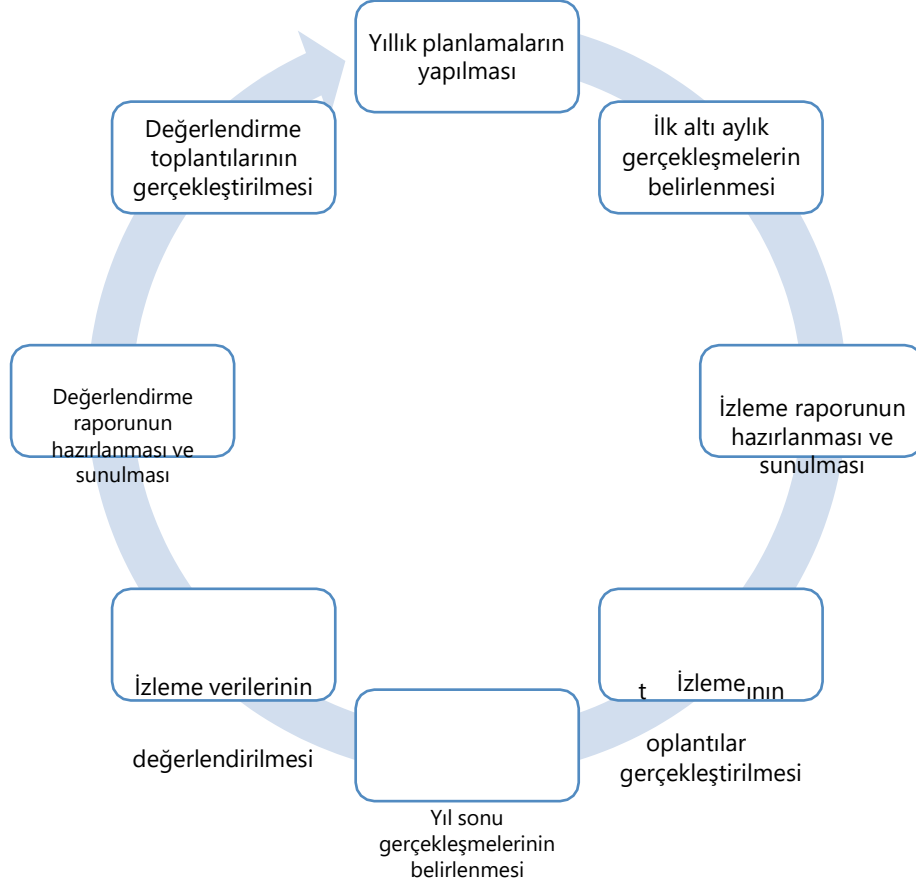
Yıllık planlamaların yapılması

İlk altı aylık gerçekleşmelerin belirlenmesi

İzleme raporunun hazırlanması ve sunulması

t İzleme ının oplantılar gerçekleştirilmesi

Yıl sonu gerçekleşmelerinin belirlenmesi

İzleme verilerinin değerlendirilmesi

Değerlendirme raporunun hazırlanması ve sunulması

Değerlendirme toplantılarının gerçekleştirilmesi